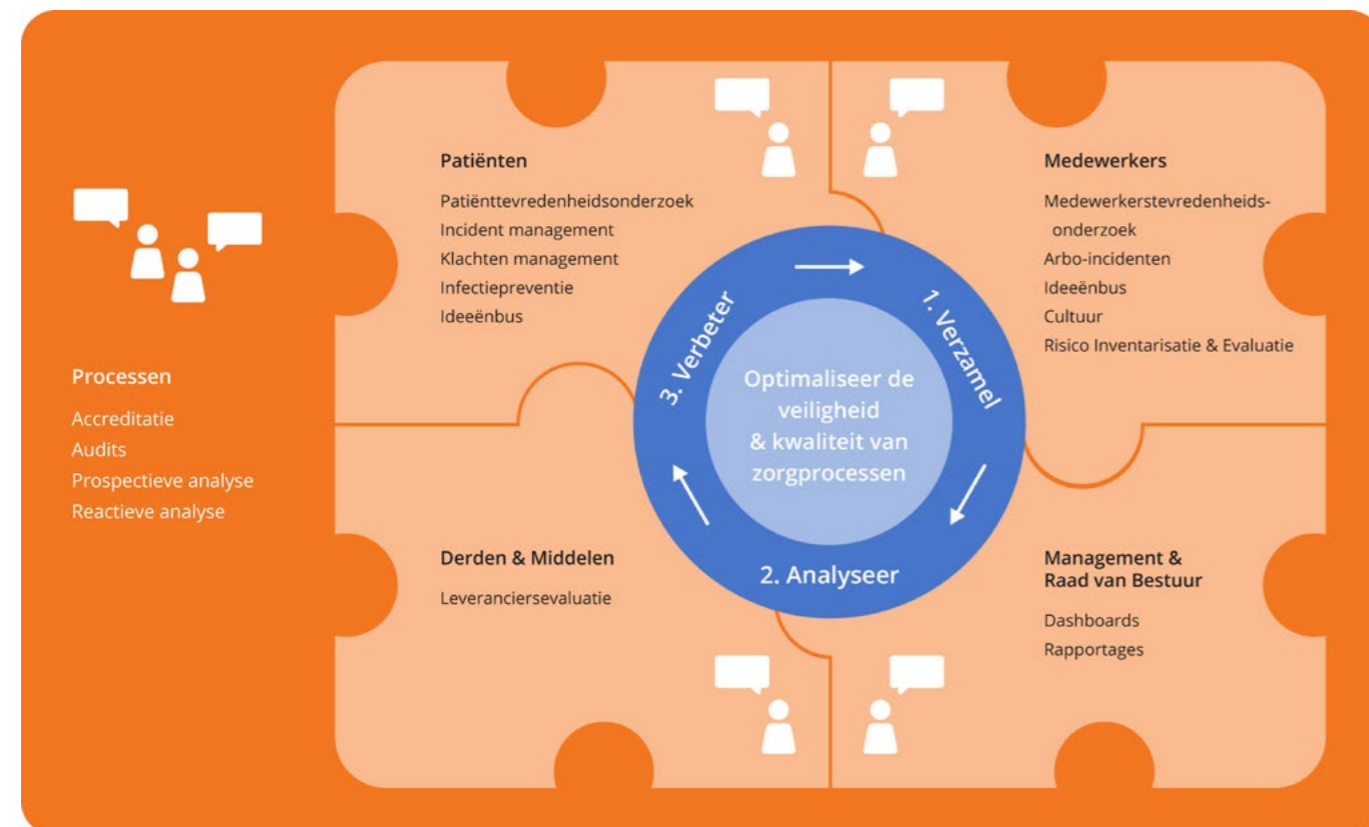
Processen

Accreditatie
Audits
Prospectieve analyse
Reactieve analyse

Patiënten

Patiënttevredenheidsonderzoek
Incident management
Klachten management
Infectiepreventie
Ideeënbus

Medewerkers

Medewerkerstevredenheidsonderzoek
Arbo-incidenten
Ideeënbus
Cultuur
Risico Inventarisatie & Evaluatie

1. Verzamel
2. Analyseer
3. Verbeter

Optimaliseer de veiligheid & kwaliteit van zorgprocessen

Derden & Middelen

Leveranciersevaluatie

Management & Raad van Bestuur

Dashboards
Rapportages